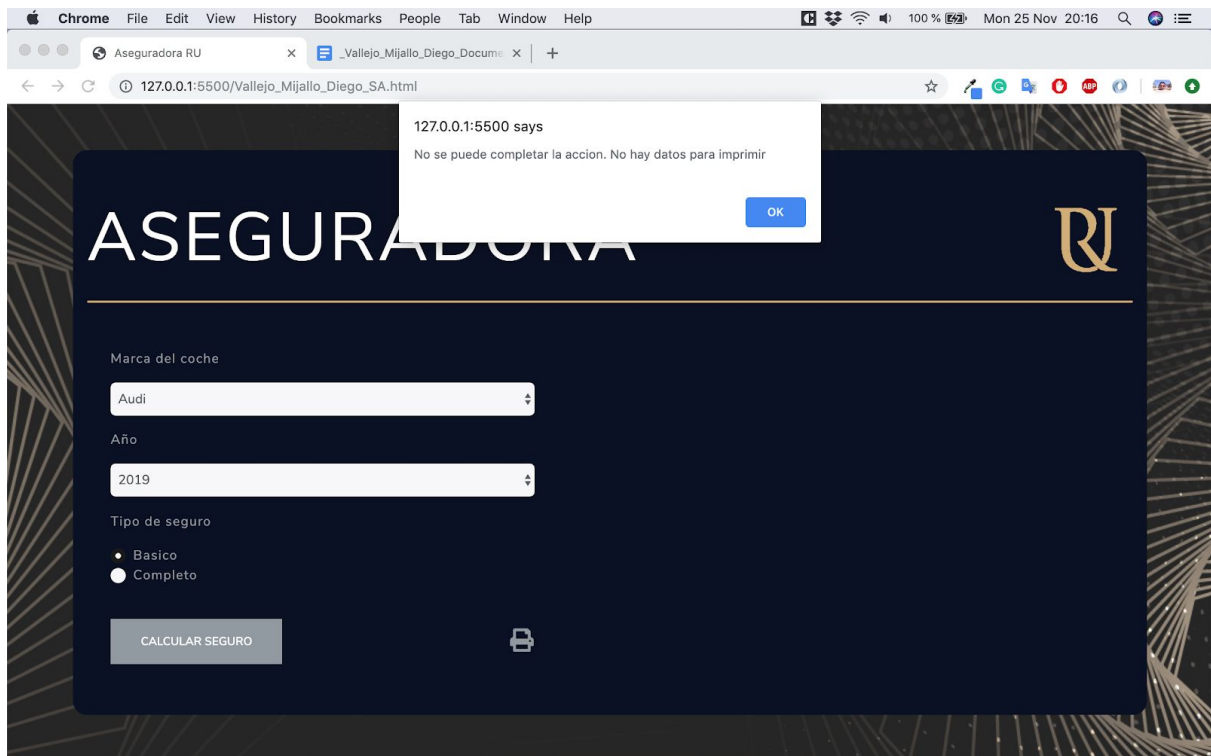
Chrome File Edit View History Bookmarks People Tab Window Help

100 % Mon 25 Nov 20:16

Aseguradora RU

_Vallejo_Mijallo_Diego_Docume

127.0.0.1:5500/Vallejo_Mijallo_Diego_SA.html

127.0.0.1:5500 says

No se puede completar la accion. No hay datos para imprimir

OK

ASEGURADORA

RU

Marca del coche

Audi

Año

2019

Tipo de seguro

Basico

Completo

CALCULAR SEGURO